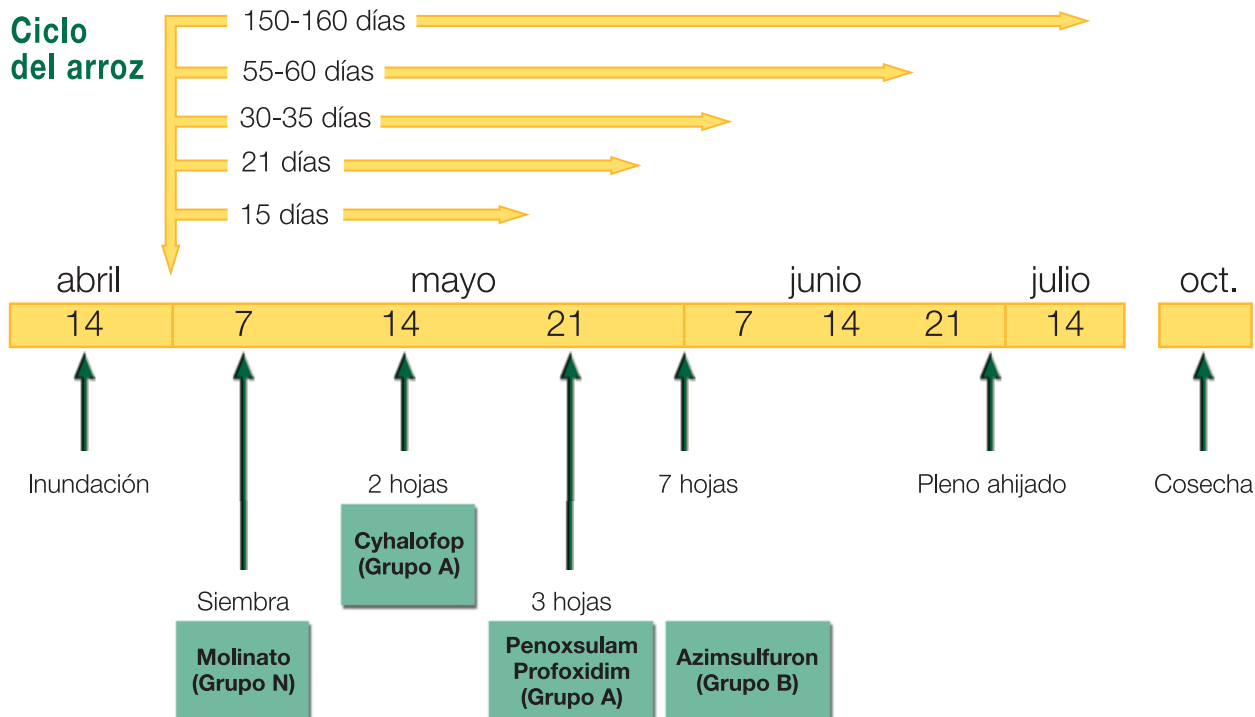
Ciclo del arroz

150-160 días
55-60 días
30-35 días
21 días
15 días

abril | mayo | junio | julio | oct.

14 | 7 | 14 | 21 | 7 | 14 | 21 | 14

Inundación

Siembra

Molinato (Grupo N)

2 hojas

Cyhalofop (Grupo A)

3 hojas

Penoxsulam Profoxidim (Grupo A)

7 hojas

Azimsulfuron (Grupo B)

Pleno ahijado

Cosecha